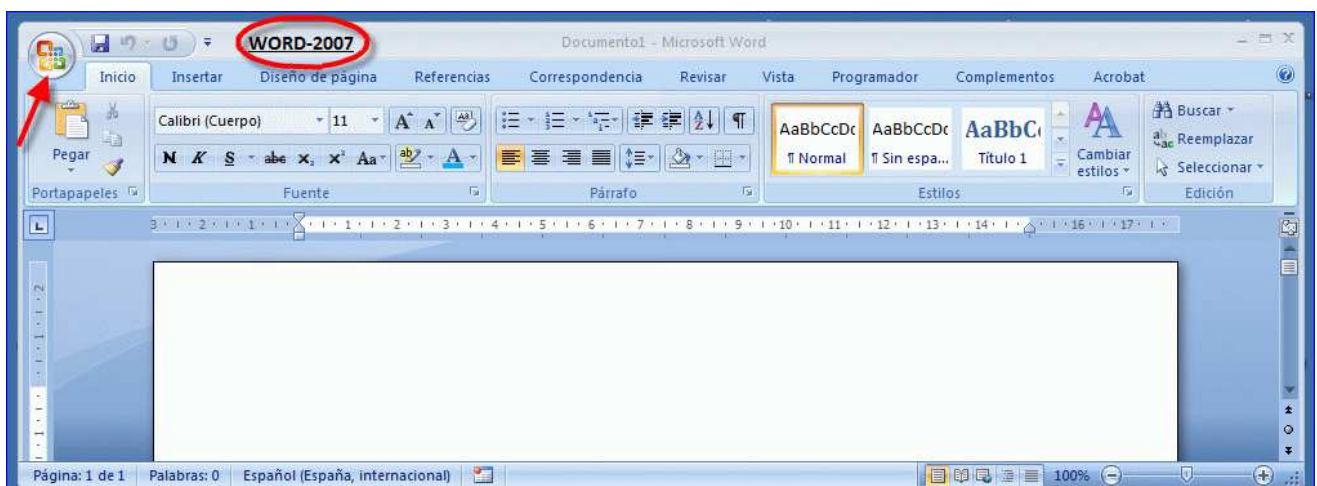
WORD-2007

Documento1 - Microsoft Word

Inicio Insertar Diseño de página Referencias Correspondencia Revisar Vista Programador Complementos Acrobat

Pegar

Portapapeles

Calibri (Cuerpo) 11

N K S abe $x_2$ $x^2$ Aa

Fuente

Párrafo

AaBbCcDc ¶ Normal

AaBbCcDc ¶ Sin espa...

AaBbC Título 1

Cambiar estilos

Estilos

Buscar

Reemplazar

Seleccionar

Edición

3 · 2 · 1 · 1 · 2 · 3 · 4 · 5 · 6 · 7 · 8 · 9 · 10 · 11 · 12 · 13 · 14 · 16 · 17

Página: 1 de 1 Palabras: 0 Español (España, internacional) 100%